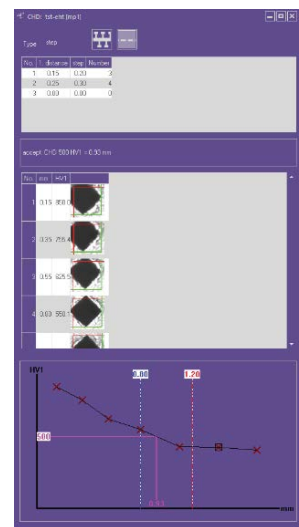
CHD: tab-chd [mp1]

Type step

| No. | distance | step | Number |
|---|---|---|---|
| 1 | 0.15 | 0.20 | 3 |
| 2 | 0.25 | 0.30 | 4 |
| 3 | 0.00 | 0.00 | 0 |

accept: CHD 550 HV1 = 0.93 mm

| No. | mm | HV1 |
|---|---|---|
| 1 | 0.15 | 858.0 |
| 2 | 0.35 | 755.4 |
| 3 | 0.55 | 625.5 |
| 4 | 0.63 | 558.1 |

HV1

0.80

1.20

500

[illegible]

mm